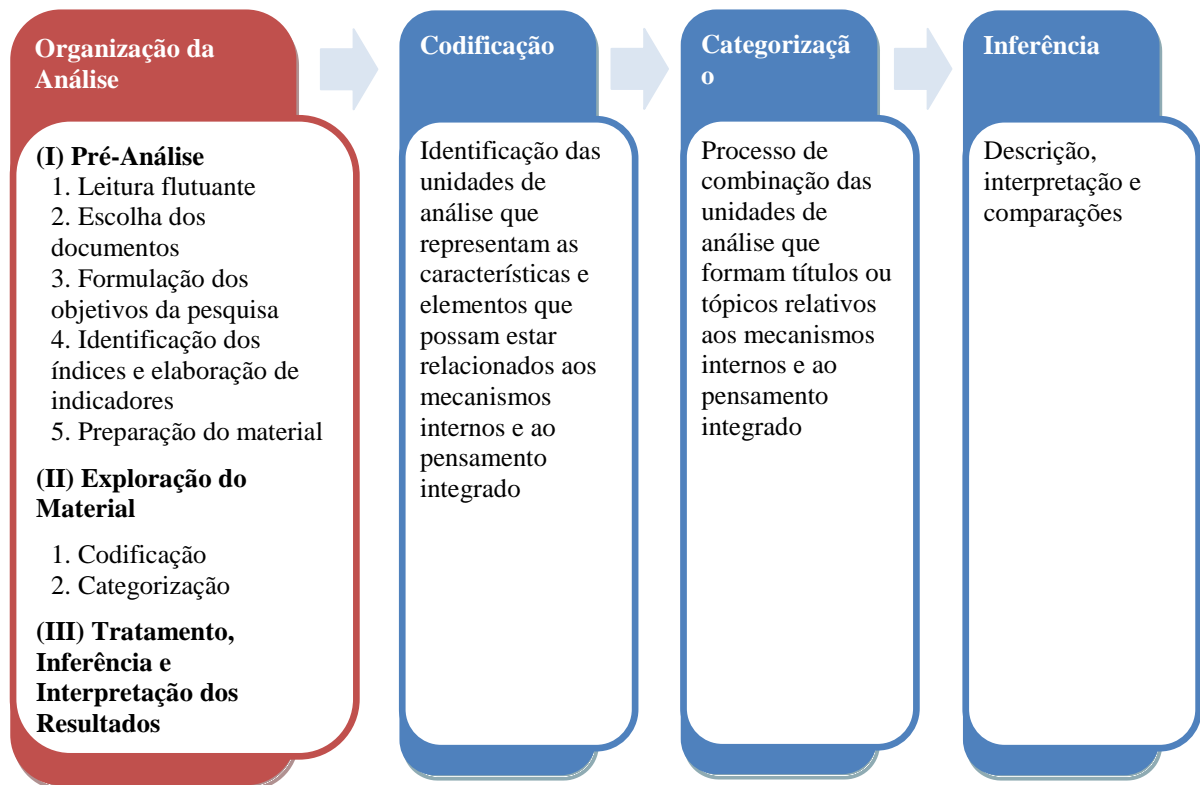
Organização da Análise

(I) Pré-Análise
1. Leitura flutuante
2. Escolha dos documentos
3. Formulação dos objetivos da pesquisa
4. Identificação dos índices e elaboração de indicadores
5. Preparação do material

(II) Exploração do Material
1. Codificação
2. Categorização

(III) Tratamento, Inferência e Interpretação dos Resultados

Codificação

Identificação das unidades de análise que representam as características e elementos que possam estar relacionados aos mecanismos internos e ao pensamento integrado

Categorizaçã o

Processo de combinação das unidades de análise que formam títulos ou tópicos relativos aos mecanismos internos e ao pensamento integrado

Inferência

Descrição, interpretação e comparações